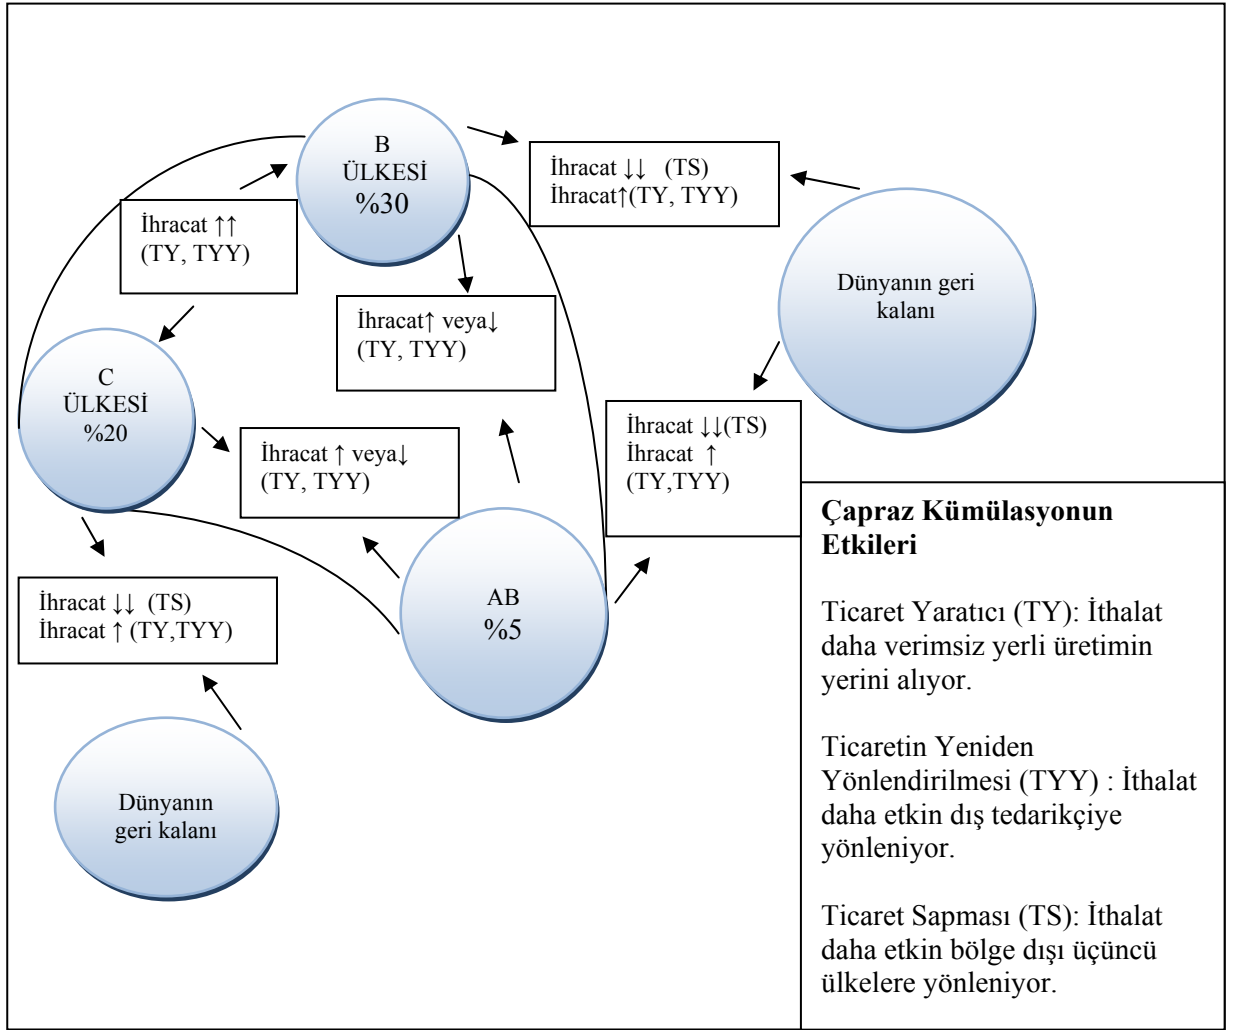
B
ÜLKESİ
%30

İhracat ↓↓ (TS)
İhracat↑(TY, TYY)

İhracat ↑↑
(TY, TYY)

İhracat↑ veya↓
(TY, TYY)

Dünyanın geri kalanı

C
ÜLKESİ
%20

İhracat ↑ veya↓
(TY, TYY)

İhracat ↓↓(TS)
İhracat ↑
(TY,TYY)

AB
%5

İhracat ↓↓ (TS)
İhracat ↑ (TY,TYY)

Dünyanın geri kalanı

**Çapraz Kümülasyonun Etkileri**

Ticaret Yaratıcı (TY): İthalat daha verimsiz yerli üretimin yerini alıyor.

Ticaretin Yeniden Yönlendirilmesi (TYY) : İthalat daha etkin dış tedarikçiye yönleniyor.

Ticaret Sapması (TS): İthalat daha etkin bölge dışı üçüncü ülkelere yönleniyor.